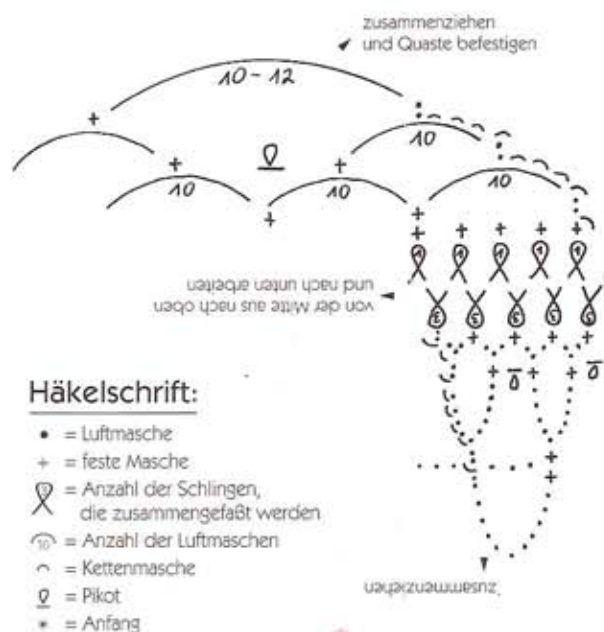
zusammenziehen
und Quaste befestigen

10 - 12

10

10

10

10

von der Mitte aus nach oben und nach unten arbeiten

Häkelschrift:

• = Luftmasche
+ = feste Masche
= Anzahl der Schlingen, die zusammengefaßt werden
= Anzahl der Luftmaschen
⌒ = Kettenmasche
= Pikot
* = Anfang

zusammenziehen